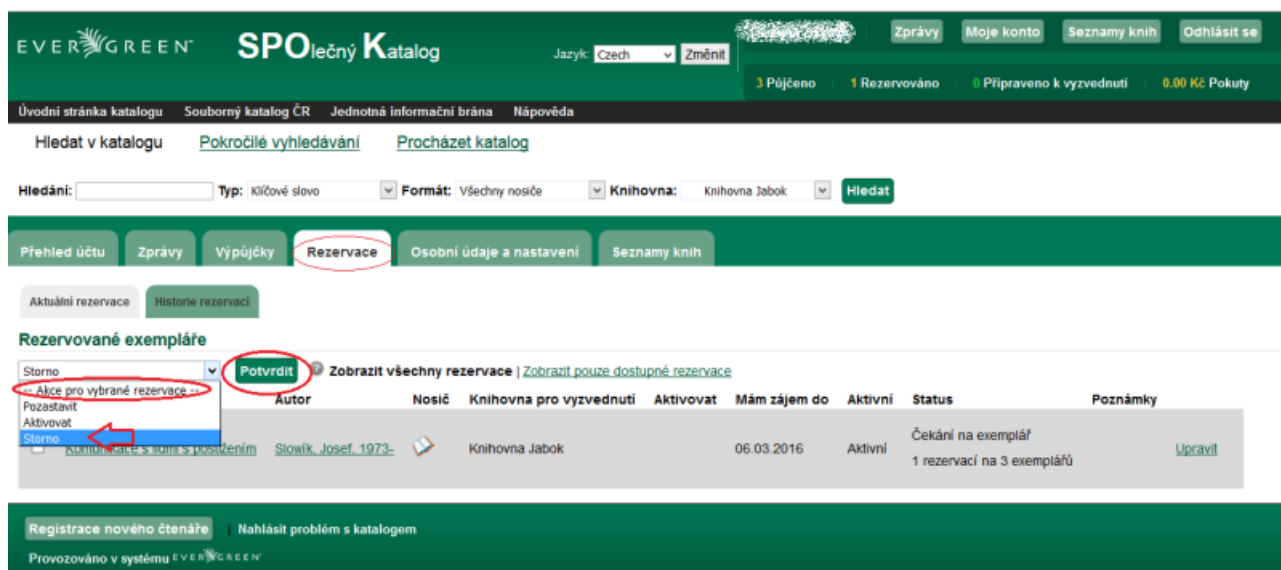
EVERGREEN SPOlečný Katalog

Jazyk: Czech Změnit

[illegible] Zprávy Moje konto Seznamy knih Odhlásit se

3 Půjčeno 1 Rezervováno 0 Připraveno k vyzvednutí 0.00 Kč Pokuty

Úvodní stránka katalogu Souborný katalog ČR Jednotná informační brána Nápověda

Hledat v katalogu Pokročilé vyhledávání Procházet katalog

Hledání: Typ: Klíčové slovo Formát: Všechny nosiče Knihovna: Knihovna Jabok Hledat

Přehled účtu Zprávy Výpůjčky Rezervace Osobní údaje a nastavení Seznamy knih

Aktuální rezervace Historie rezervací

Rezervované exempláře

Storno Potvrdit Zobrazit všechny rezervace | Zobrazit pouze dostupné rezervace

-- Akce pro vybrané rezervace --
Pozastavit
Aktivovat
Storno

| | Autor | Nosič | Knihovna pro vyzvednutí | Aktivovat | Mám zájem do | Aktivní | Status | Poznámky | |
|---|---|---|---|---|---|---|---|---|---|
| Komunikace s lidmi s postižením | Slowík, Josef, 1973- | | Knihovna Jabok | | 06.03.2016 | Aktivní | Čekání na exemplář 1 rezervací na 3 exemplářů | | Upravit |

Registrace nového čtenáře | Nahlásit problém s katalogem

Provozováno v systému EVERGREEN